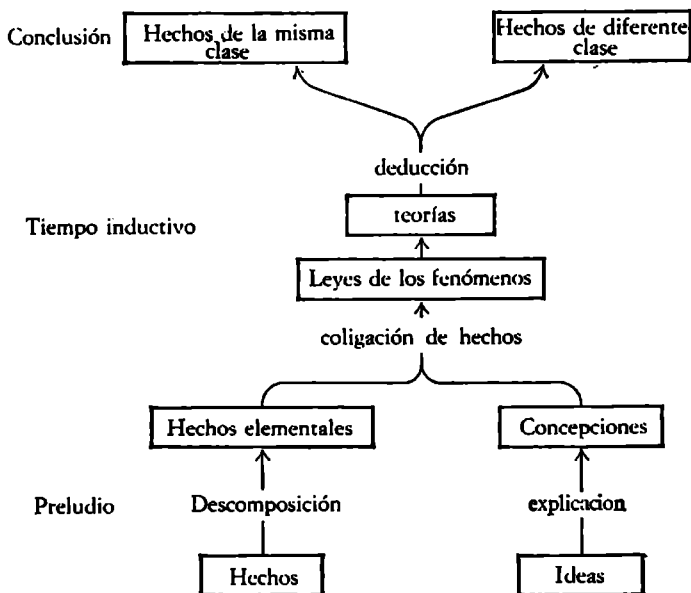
Conclusión

Hechos de la misma clase

Hechos de diferente clase

deducción

Tiempo inductivo

teorías

Leyes de los fenómenos

coligación de hechos

Hechos elementales

Concepciones

Preludio

Descomposición

explicacion

Hechos

Ideas